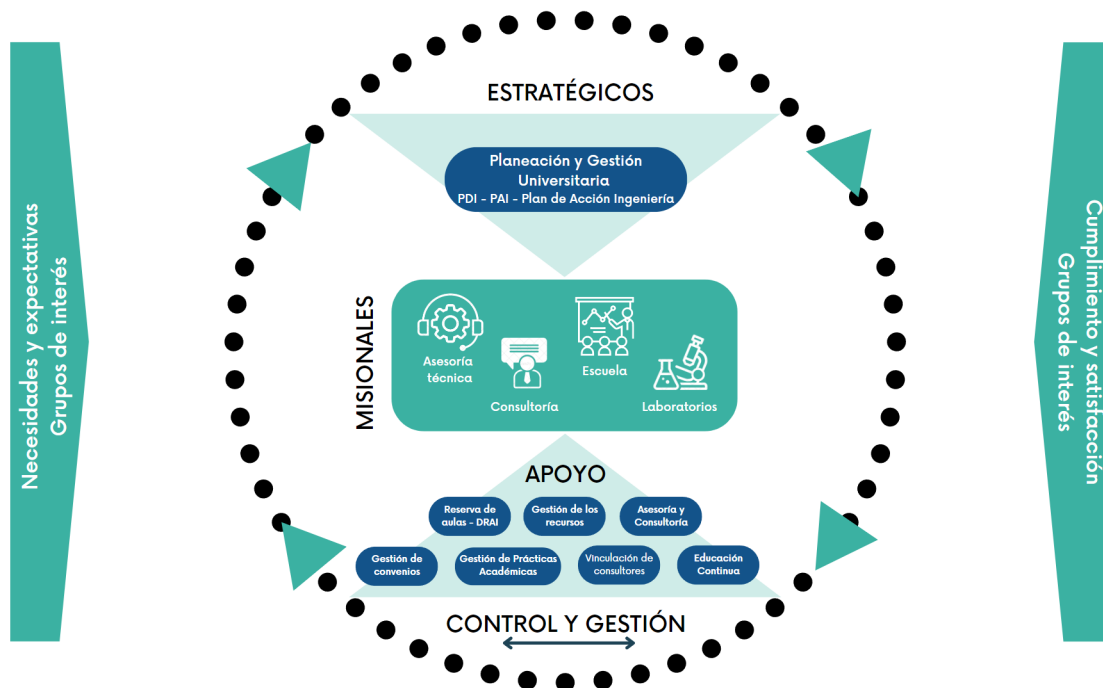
Necesidades y expectativas
Grupos de interés

ESTRATÉGICOS

Planeación y Gestión Universitaria
PDI - PAI - Plan de Acción Ingeniería

MISIONALES

Asesoría técnica

Consultoría

Escuela

Laboratorios

APOYO

Reserva de aulas - DRAI

Gestión de los recursos

Asesoría y Consultoría

Gestión de convenios

Gestión de Prácticas Académicas

Vinculación de consultores

Educación Continua

CONTROL Y GESTIÓN

Cumplimiento y satisfacción
Grupos de interés